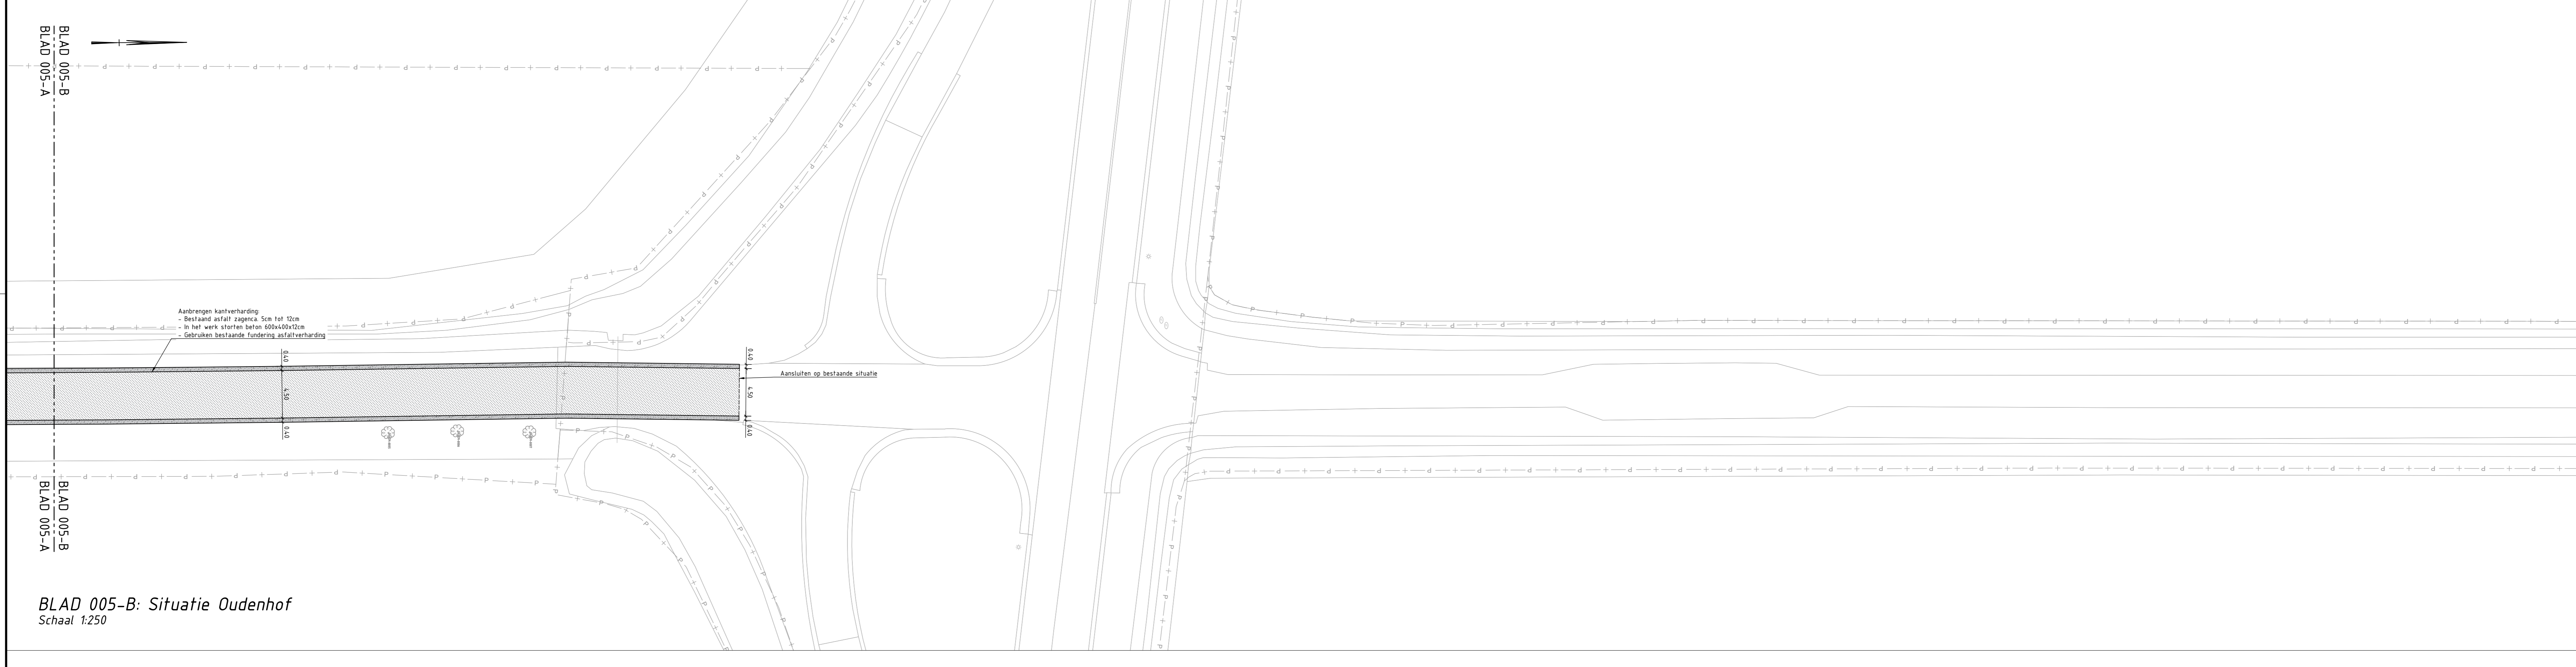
BLAD 005-B
BLAD 005-A

Aanbrengen kantverharding
- Bestaand asfalt zagencа. 5cm tot 12cm
- In het werk storten beton 600x400x12cm
- Gebruiken bestaande fundering asfaltverharding

0.40
4.50
0.40

0.40
4.50
0.40

Aansluiten op bestaande situatie

BLAD 005-B
BLAD 005-A

BLAD 005-B: Situatie Oudenhof
Schaal 1:250